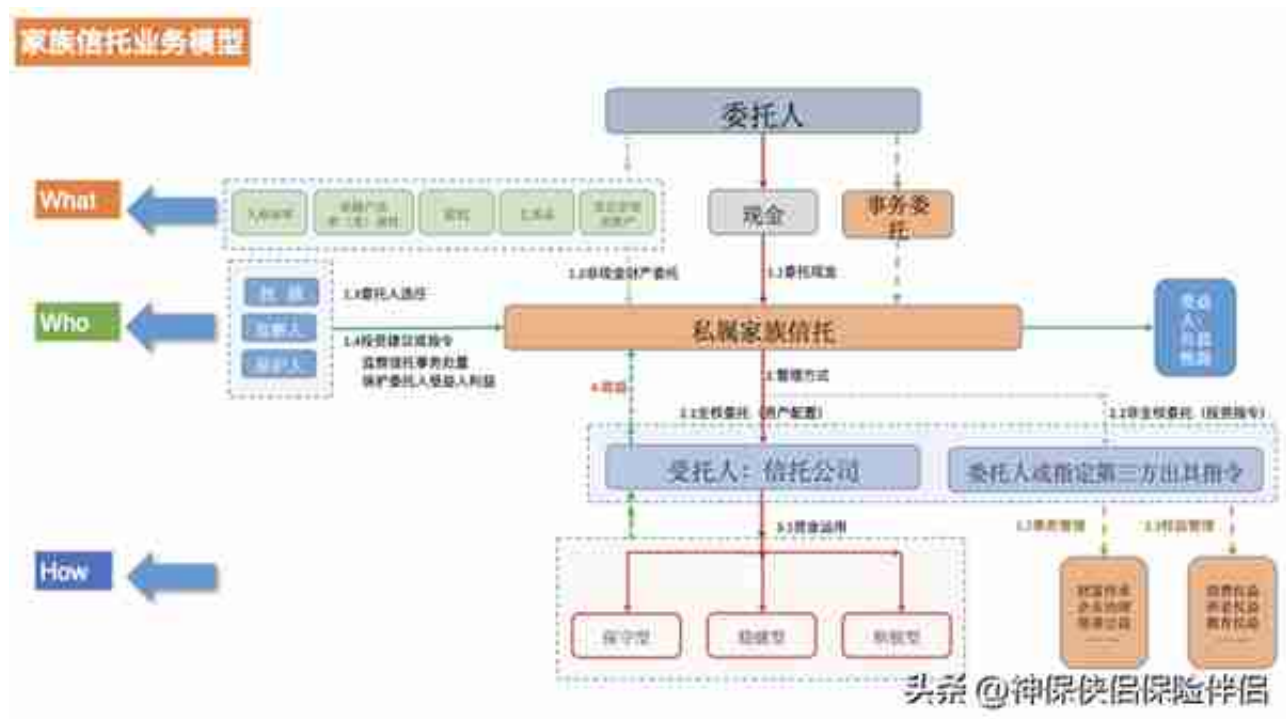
家族信托业务模型

委托人

What

人寿保单 | 金融产品 | 股权 | 不动产 | 其他合法财产

现金

事务委托

1.2非现金财产委托

1.1委托现金

Who

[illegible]

监察人

保护人

1.3委托人选任

1.4投资建议或指令
监督信托事务处理
保护委托人受益人利益

私属家族信托

受益人利益

4.收益

2.管理方式

2.1全权委托（资产配置）

2.2非全权委托（投资指令）

受托人：信托公司

委托人或指定第三方出具指令

3.1资金运用

1.2事务管理

2.3权益管理

How

保守型

稳健型

积极型

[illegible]

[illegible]

头条 @神保侠侣保险伴侣